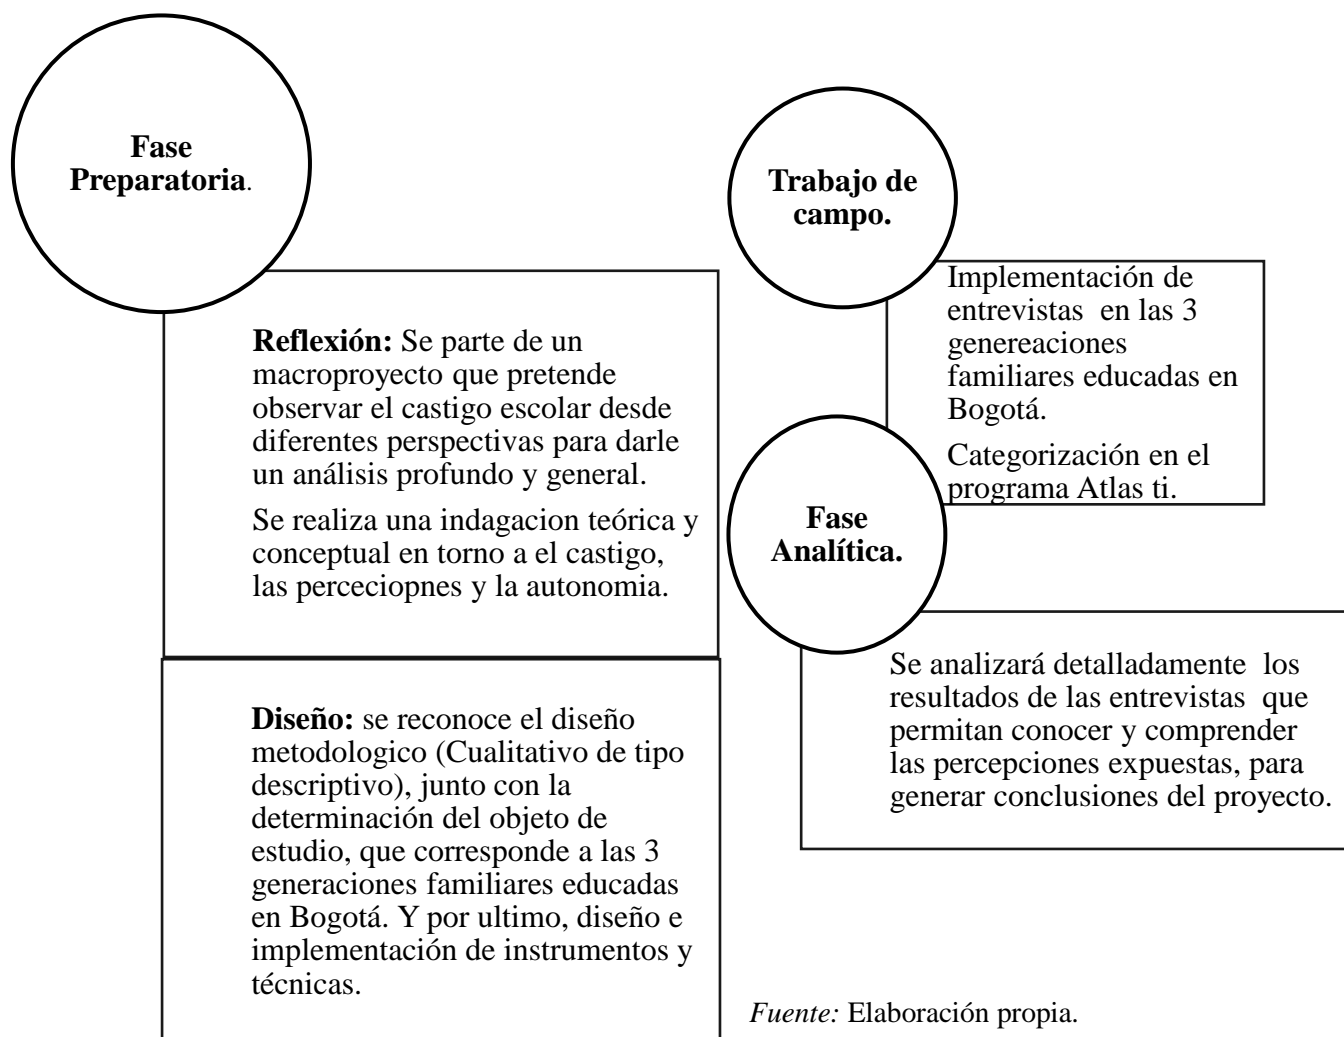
**Fase Preparatoria**.

**Reflexión:** Se parte de un macroproyecto que pretende observar el castigo escolar desde diferentes perspectivas para darle un análisis profundo y general.

Se realiza una indagacion teórica y conceptual en torno a el castigo, las perceciopnes y la autonomia.

**Diseño:** se reconoce el diseño metodologico (Cualitativo de tipo descriptivo), junto con la determinación del objeto de estudio, que corresponde a las 3 generaciones familiares educadas en Bogotá. Y por ultimo, diseño e implementación de instrumentos y técnicas.

**Trabajo de campo.**

Implementación de entrevistas en las 3 genereaciones familiares educadas en Bogotá.

Categorización en el programa Atlas ti.

**Fase Analítica.**

Se analizará detalladamente los resultados de las entrevistas que permitan conocer y comprender las percepciones expuestas, para generar conclusiones del proyecto.

*Fuente:* Elaboración propia.